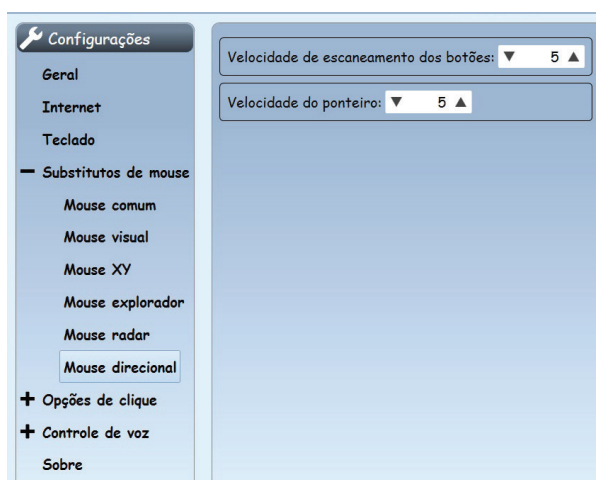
Configurações
Geral
Internet
Teclado
— Substitutos de mouse
Mouse comum
Mouse visual
Mouse XY
Mouse explorador
Mouse radar
Mouse direcional
+ Opções de clique
+ Controle de voz
Sobre

Velocidade de escaneamento dos botões: ▼ 5 ▲

Velocidade do ponteiro: ▼ 5 ▲